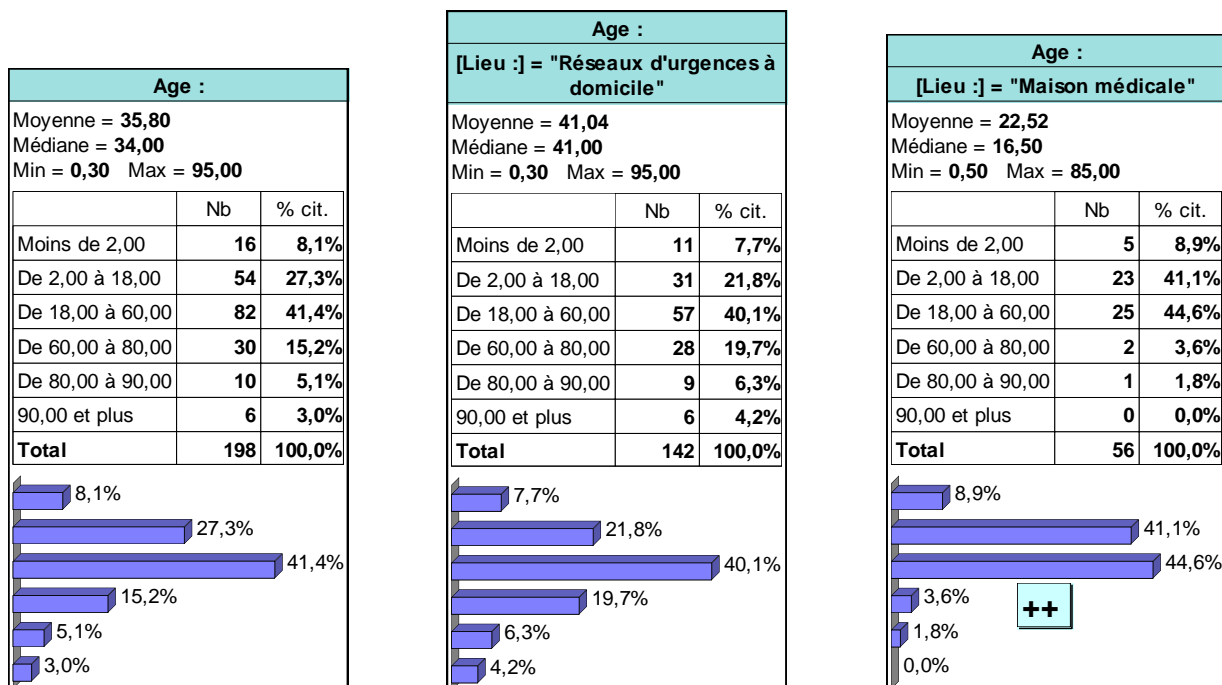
Age :

Moyenne = **35,80**
Médiane = **34,00**
Min = **0,30** Max = **95,00**

| | Nb | % cit. |
|---|---|---|
| Moins de 2,00 | 16 | 8,1% |
| De 2,00 à 18,00 | 54 | 27,3% |
| De 18,00 à 60,00 | 82 | 41,4% |
| De 60,00 à 80,00 | 30 | 15,2% |
| De 80,00 à 90,00 | 10 | 5,1% |
| 90,00 et plus | 6 | 3,0% |
| Total | 198 | 100,0% |

8,1%
27,3%
41,4%
15,2%
5,1%
3,0%

Age :
[Lieu :] = "Réseaux d'urgences à domicile"

Moyenne = **41,04**
Médiane = **41,00**
Min = **0,30** Max = **95,00**

| | Nb | % cit. |
|---|---|---|
| Moins de 2,00 | 11 | 7,7% |
| De 2,00 à 18,00 | 31 | 21,8% |
| De 18,00 à 60,00 | 57 | 40,1% |
| De 60,00 à 80,00 | 28 | 19,7% |
| De 80,00 à 90,00 | 9 | 6,3% |
| 90,00 et plus | 6 | 4,2% |
| Total | 142 | 100,0% |

7,7%
21,8%
40,1%
19,7%
6,3%
4,2%

Age :
[Lieu :] = "Maison médicale"

Moyenne = **22,52**
Médiane = **16,50**
Min = **0,50** Max = **85,00**

| | Nb | % cit. |
|---|---|---|
| Moins de 2,00 | 5 | 8,9% |
| De 2,00 à 18,00 | 23 | 41,1% |
| De 18,00 à 60,00 | 25 | 44,6% |
| De 60,00 à 80,00 | 2 | 3,6% |
| De 80,00 à 90,00 | 1 | 1,8% |
| 90,00 et plus | 0 | 0,0% |
| Total | 56 | 100,0% |

8,9%
41,1%
44,6%
3,6%
++
1,8%
0,0%